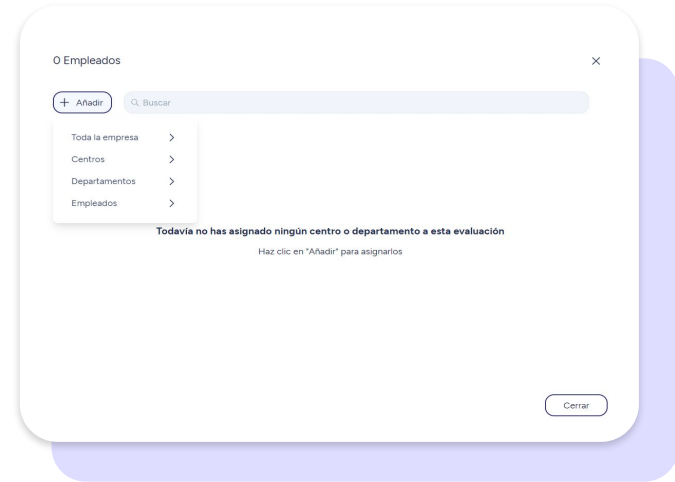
0 Empleados

×

+ Añadir

Buscar

Toda la empresa >

Centros >

Departamentos >

Empleados >

Todavía no has asignado ningún centro o departamento a esta evaluación

Haz clic en "Añadir" para asignarlos

Cerrar